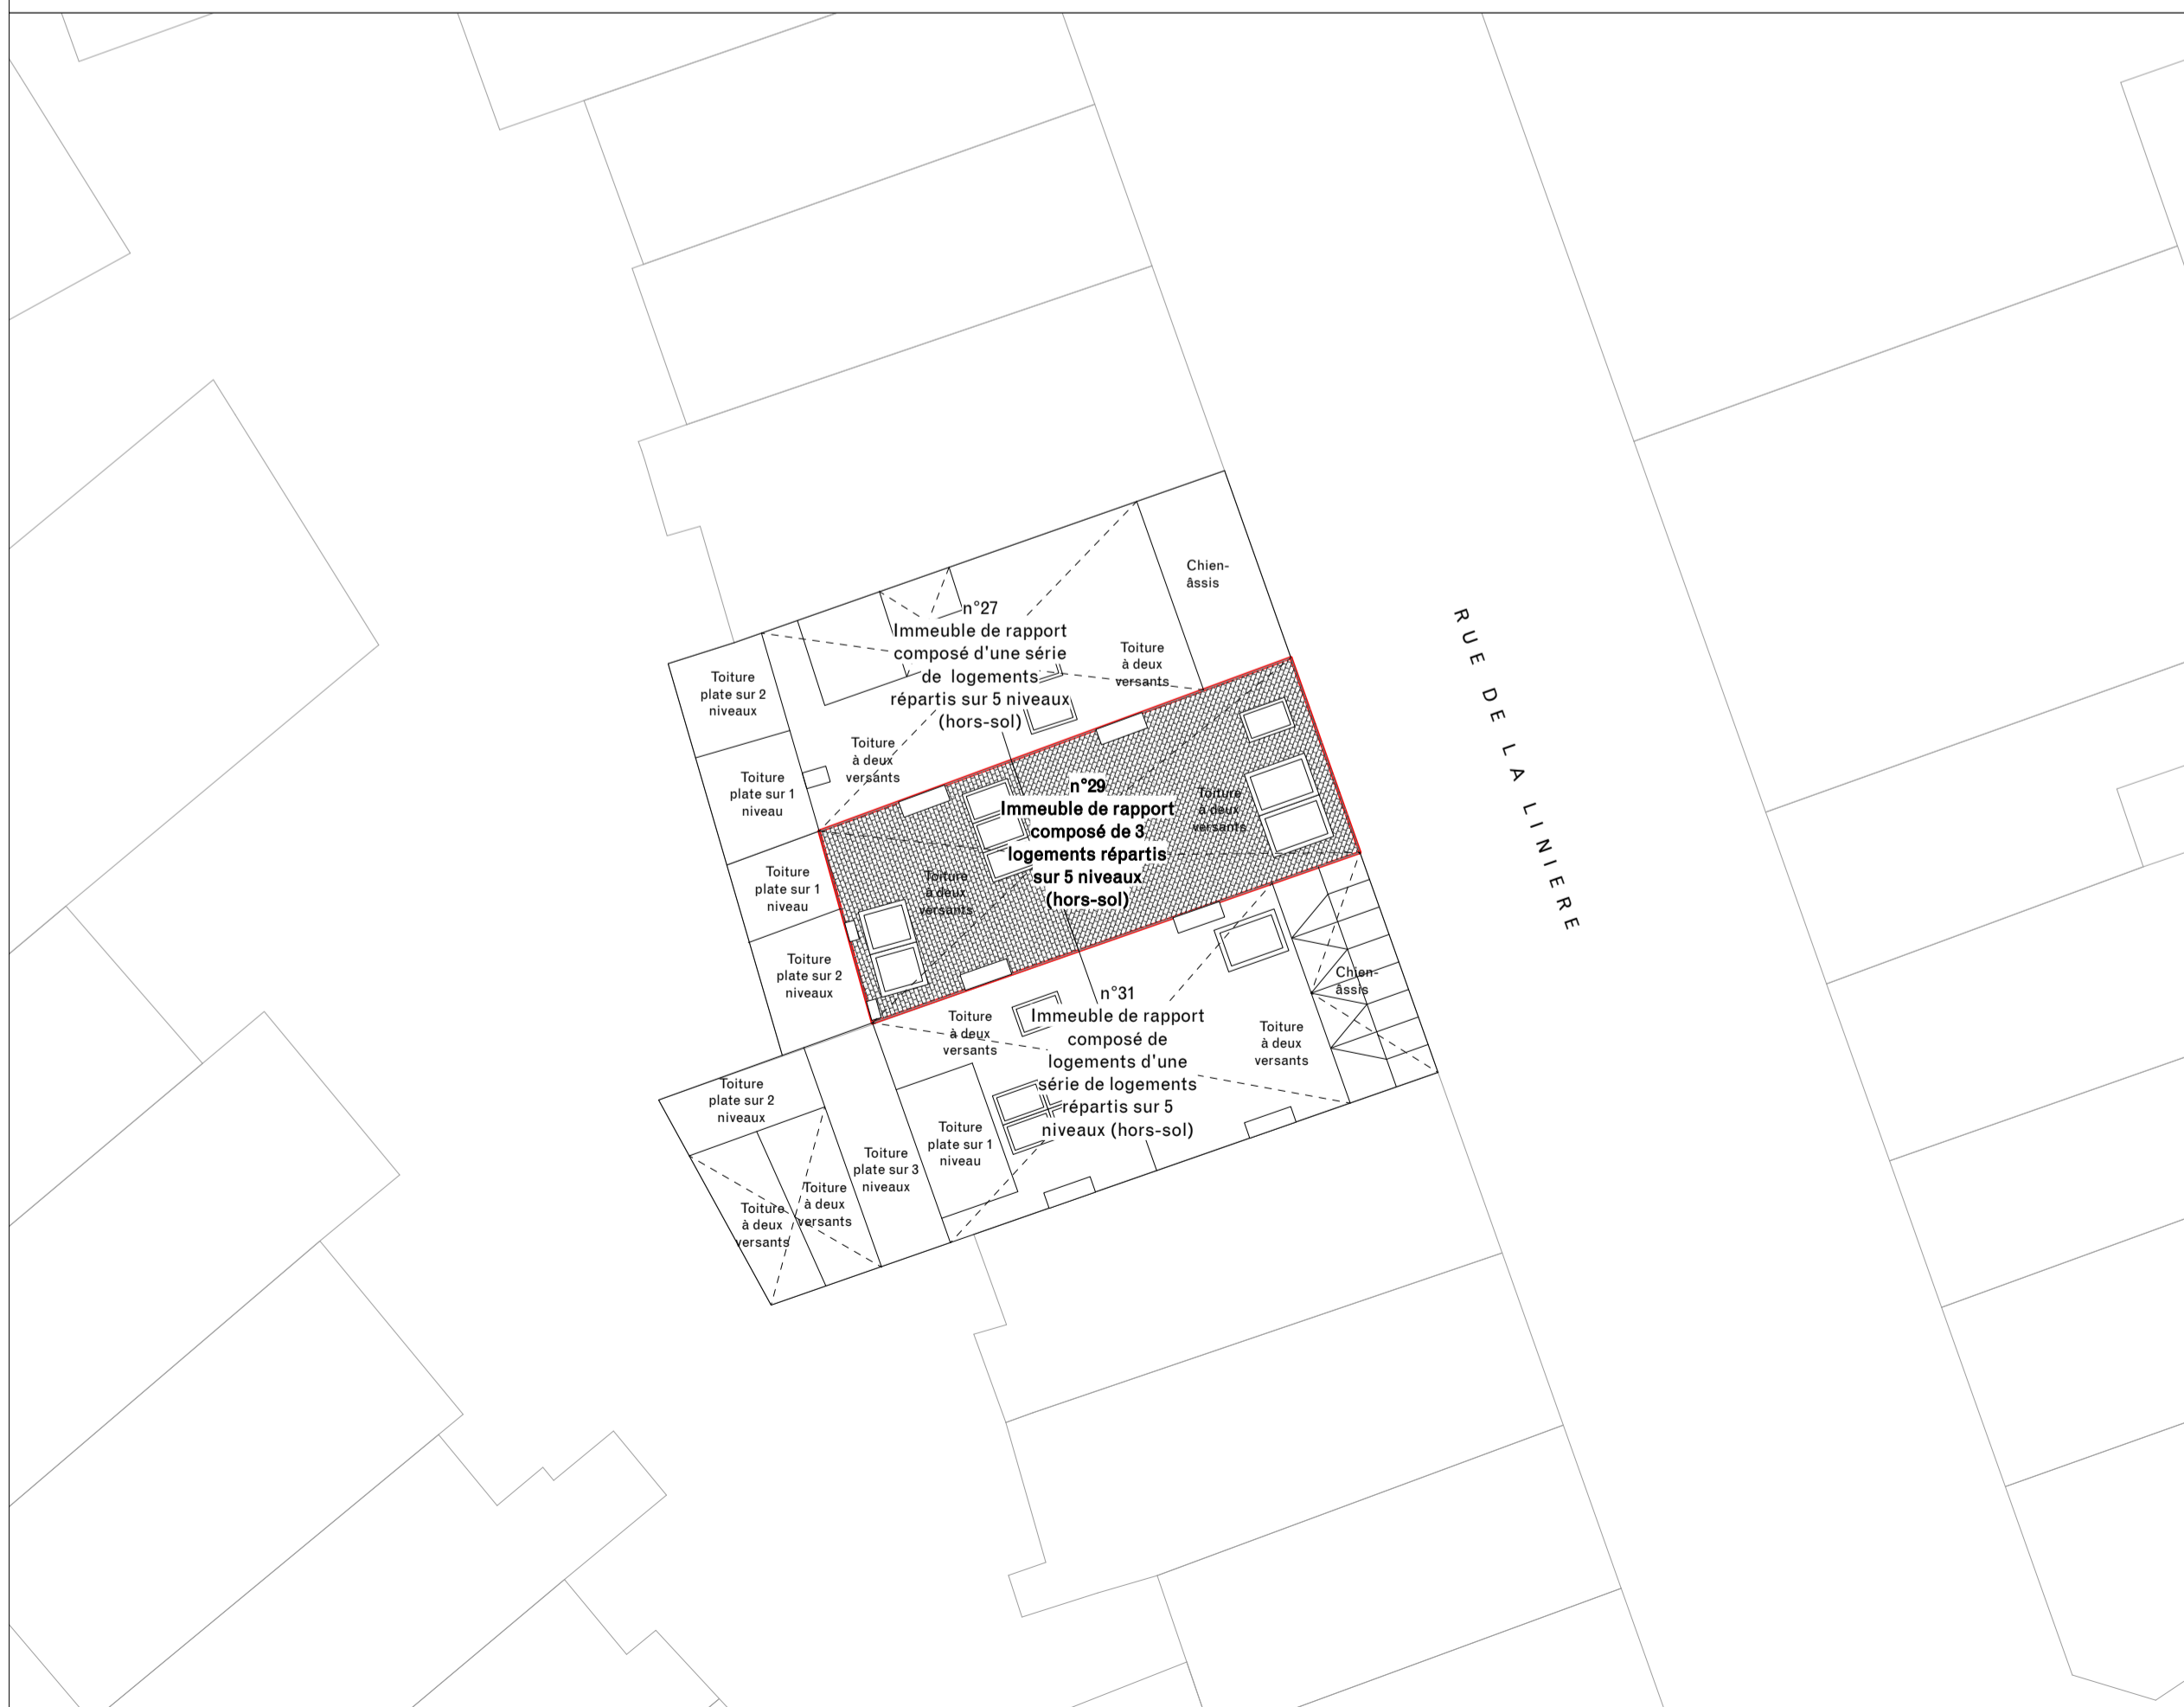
Chien-
âssis

n°27
Immeuble de rapport composé d'une série de logements répartis sur 5 niveaux (hors-sol)

Toiture à deux versants

Toiture plate sur 2 niveaux

Toiture à deux versants

Toiture plate sur 1 niveau

n°29
Immeuble de rapport composé de 3 logements répartis sur 5 niveaux (hors-sol)

Toiture à deux versants

Toiture à deux versants

Toiture plate sur 1 niveau

Toiture plate sur 2 niveaux

RUE DE LA LINIERE

Chien-
âssis

n°31
Immeuble de rapport composé de logements d'une série de logements répartis sur 5 niveaux (hors-sol)

Toiture à deux versants

Toiture à deux versants

Toiture plate sur 2 niveaux

Toiture plate sur 1 niveau

Toiture plate sur 3 niveaux

Toiture à deux versants

Toiture à deux versants